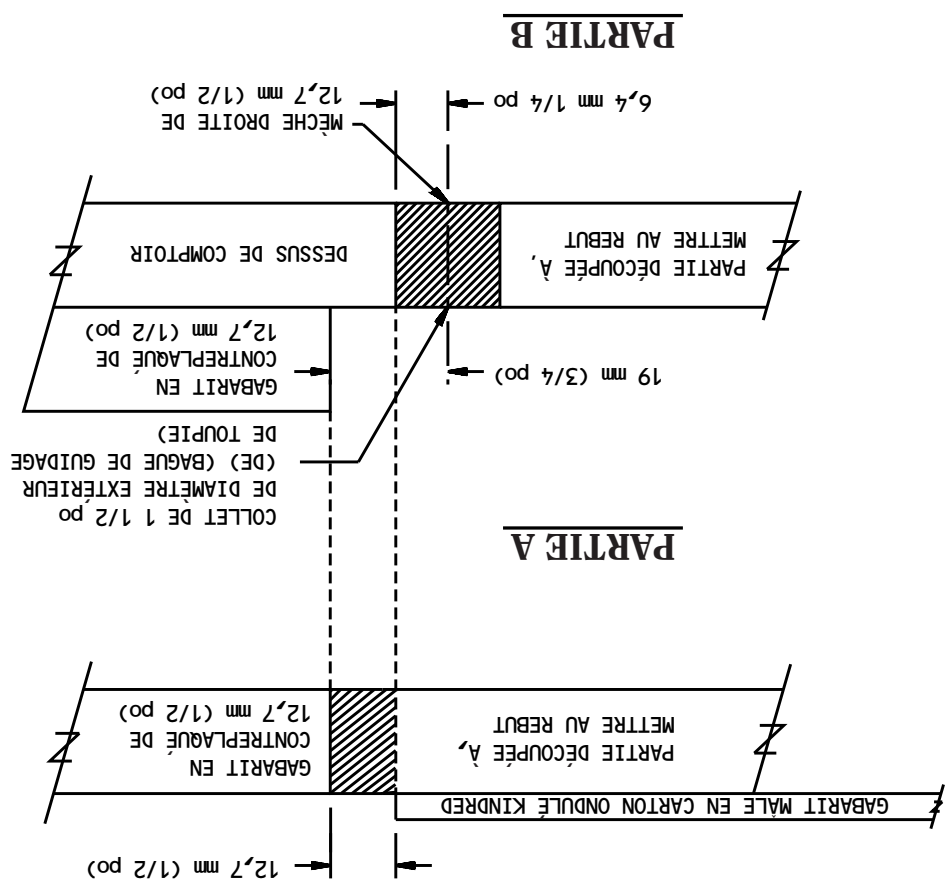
PARTIE A

12,7 mm (1/2 po)

GABARIT MÂLE EN CARTON ONDULÉ KINDRED

PARTIE DÉCOUPÉE À, METTRE AU REBUT

GABARIT EN CONTREPLAQUÉ DE 12,7 mm (1/2 po)

COLLET DE 1 1/2 po DE DIAMÈTRE EXTÉRIEUR (DE) (BAGUE DE GUIDAGE DE TOUPIE)

PARTIE B

19 mm (3/4 po)

GABARIT EN CONTREPLAQUÉ DE 12,7 mm (1/2 po)

PARTIE DÉCOUPÉE À, METTRE AU REBUT

DESSUS DE COMPTOIR

MÈCHE DROITE DE 12,7 mm (1/2 po)

6,4 mm 1/4 po